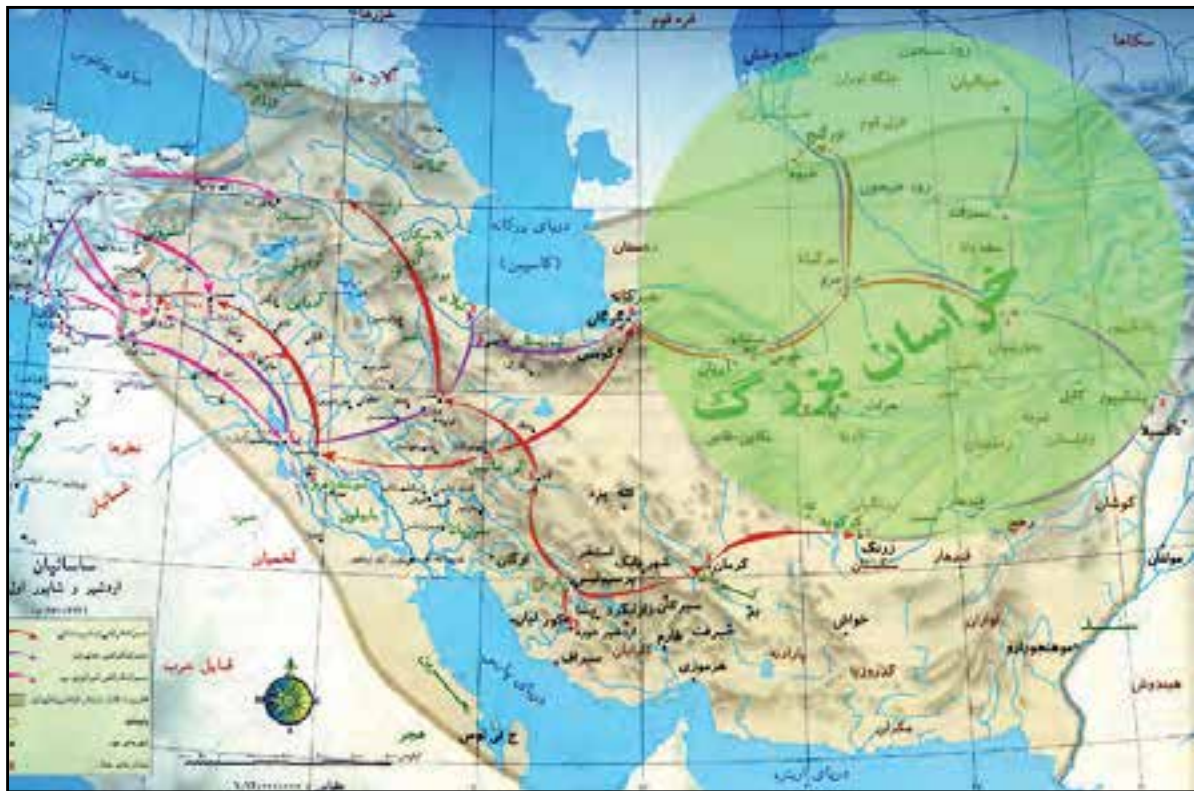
خراسان بزرگ

دریای مازندران
(کاسپین)

ساسانیان
اردشیر و شاپور اول

گرگان
دهستان
مرو
سمرقند
بلخ
هرات
نیشاپور
سیستان
زرنگ
کرمان
قندهار
کابل
کوشان
مولتان
استخر
بیشاپور
اردشیرخوره
شیراز
سیراف
هرمزی
خوزستان
تیسفون
عربستان
هجر
خواش
گدروزیا
پاراذان
توران
موهنجودارو
مکران
هیندوش
یزد
قبایل عرب
تازیان
غسانیان
لخمیان
بخارا
دریای عرب
سکاها
بیابان
آسورستان

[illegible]